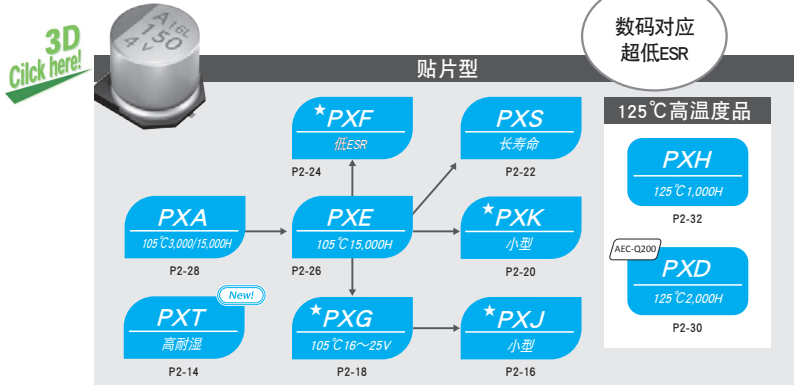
3D
Click here!

A 16L
150
4v

数码对应
超低ESR

贴片型

★PXF
低ESR
P2-24

PXS
长寿命
P2-22

125℃高温度品

PXA
105℃3,000/15,000H
P2-28

PXE
105℃15,000H
P2-26

★PXK
小型
P2-20

PXH
125℃1,000H
P2-32

AEC-Q200
PXD
125℃2,000H
P2-30

New!
PXT
高耐湿
P2-14

★PXG
105℃16～25V
P2-18

★PXJ
小型
P2-16